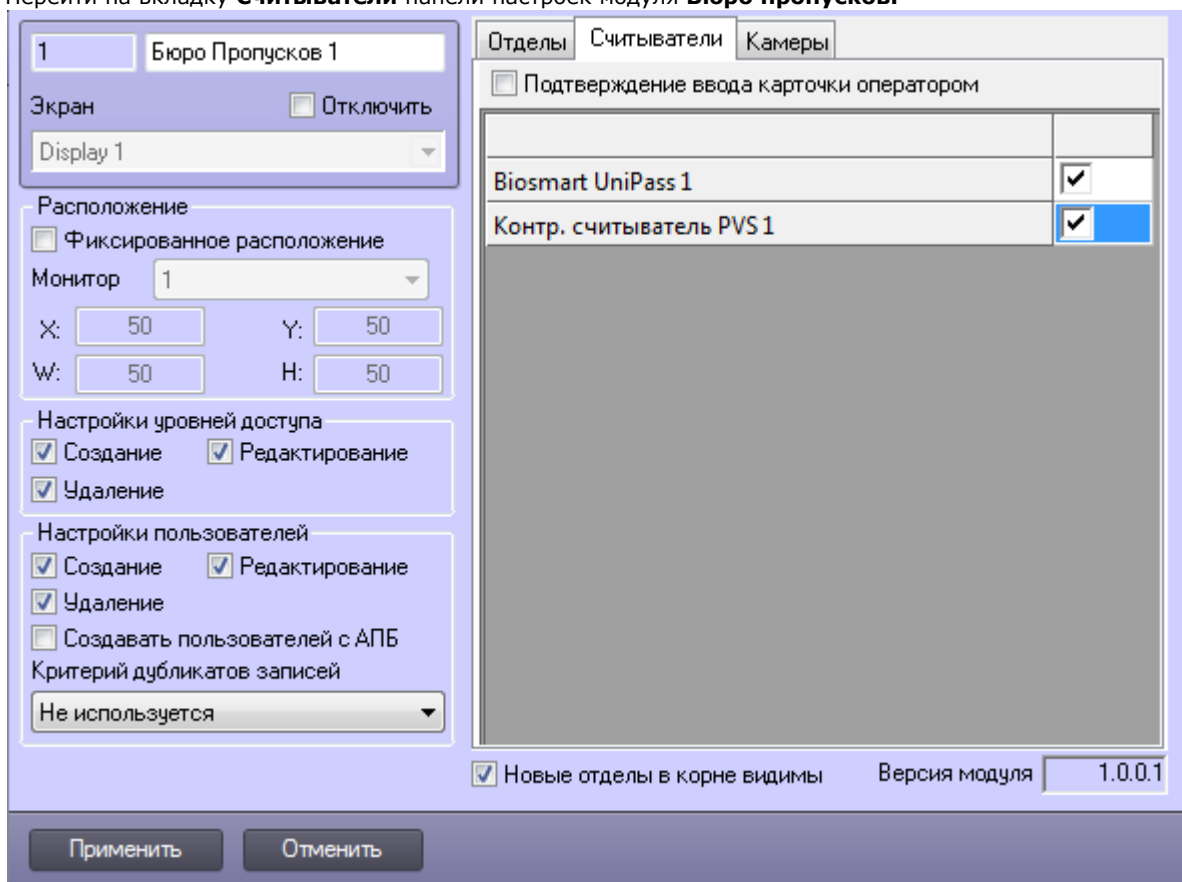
Перейти на вкладку **Считыватели** панели настроек модуля **Бюро пропусков**

1
Бюро Пропусков 1
Экран
Отключить
Display 1

Расположение
Фиксированное расположение
Монитор 1
X: 50 Y: 50
W: 50 H: 50

Настройки уровней доступа
Создание
Редактирование
Удаление

Настройки пользователей
Создание
Редактирование
Удаление
Создавать пользователей с АПБ
Критерий дубликатов записей
Не используется

Отделы
Считыватели
Камеры
Подтверждение ввода карточки оператором

| | |
|---|---|
| Biosmart UniPass 1 | ✓ |
| Контр. считыватель PVS 1 | ✓ |

Новые отделы в корне видимы
Версия модуля 1.0.0.1

Применить
Отменить